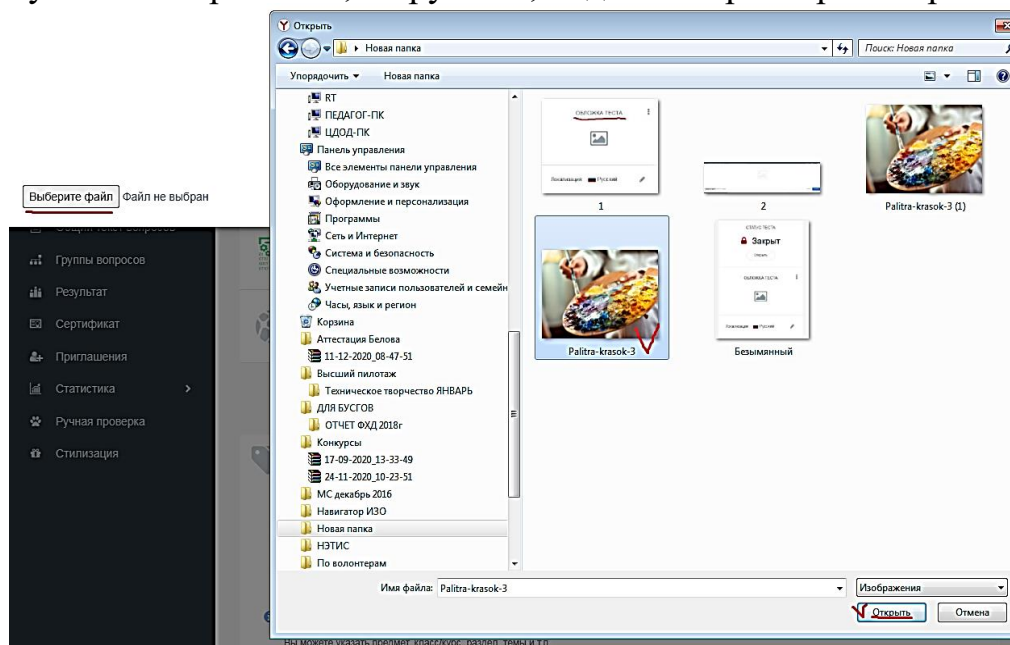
Открыть

Новая папка

Поиск: Новая папка

Упорядочить ▾ Новая папка

RT
ПЕДАГОГ-ПК
ЦДОД-ПК
Панель управления
Все элементы панели управления
Оборудование и звук
Оформление и персонализация
Программы
Сеть и Интернет
Система и безопасность
Специальные возможности
Учетные записи пользователей и семейн
Часы, язык и регион
Корзина
Аттестация Белова
11-12-2020_08-47-51
Высший пилотаж
Техническое творчество ЯНВАРЬ
ДЛЯ БУСГОВ
ОТЧЕТ ФХД 2018г
Конкурсы
17-09-2020_13-33-49
24-11-2020_10-23-51
МС декабрь 2016
Навигатор ИЗО
Новая папка
НЭТИС
По волонтерам

ОБЛОЖКА ТЕСТА
Локализация Русский
1

2

Palitra-krasok-3 (1)

Palitra-krasok-3

СТАТУС ТЕСТА
Закрыт
ОБЛОЖКА ТЕСТА
Локализация Русский
Безымянный

Имя файла: Palitra-krasok-3

Изображения

Открыть Отмена

Выберите файл Файл не выбран

Группы вопросов
Результат
Сертификат
Приглашения
Статистика
Ручная проверка
Стилизация

Вы можете указать предмет, класс/курс, раздел, темы и т.п.